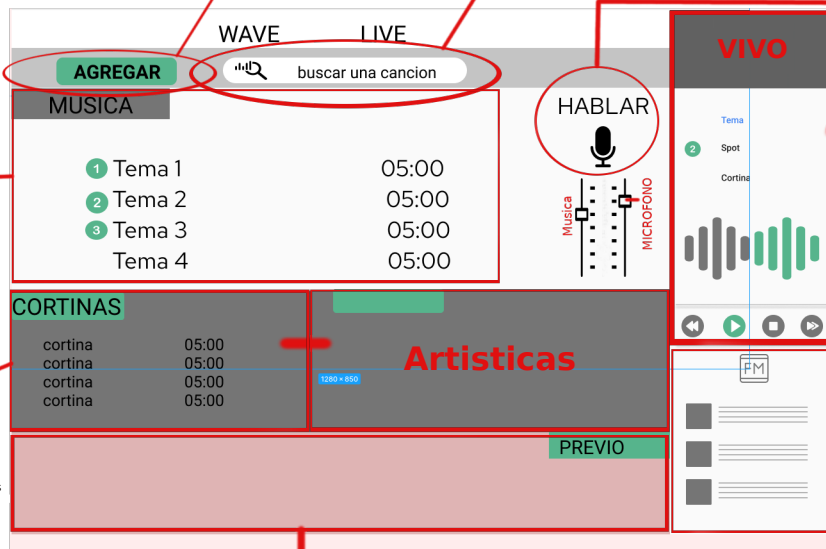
WAVE LIVE

AGREGAR

buscar una cancion

MUSICA

1 Tema 1 05:00
2 Tema 2 05:00
3 Tema 3 05:00
Tema 4 05:00

HABLAR

Musica

MICROFONO

VIVO

Tema
2 Spot
Cortina

CORTINAS

cortina 05:00
cortina 05:00
cortina 05:00
cortina 05:00

Artisticas

1280 × 850

FM

PREVIO